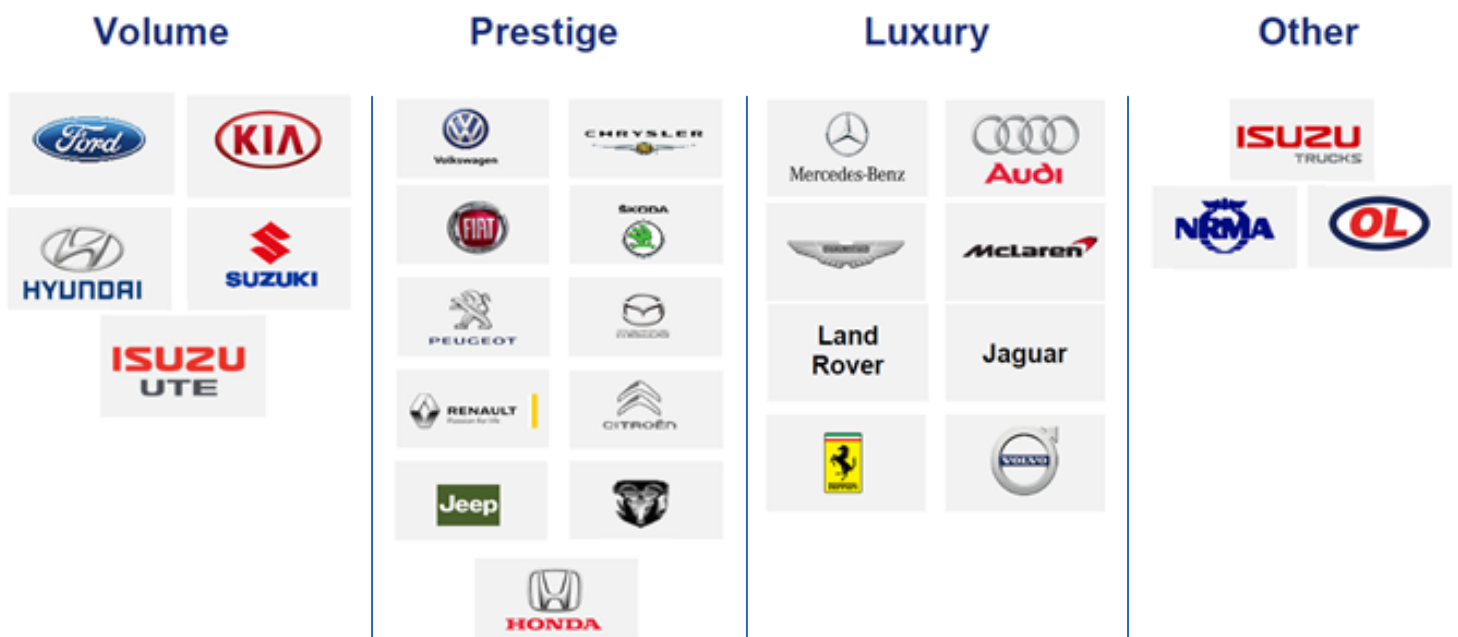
Volume

Ford
KIA
HYUNDAI
SUZUKI
ISUZU
UTE

Prestige

Volkswagen
CHRYSLER
FIAT
ŠKODA
PEUGEOT
mazda
RENAULT
Passion for life
CITROËN
Jeep
HONDA

Luxury

Mercedes-Benz
Audi
McLaren
Land Rover
Jaguar
VOLVO

Other

ISUZU
TRUCKS
NRMA
OL